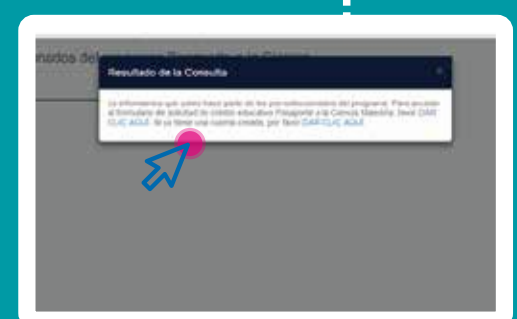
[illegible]nados del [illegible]

Resultado de la Consulta

×

Le informamos que usted hace parte de los preseleccionados del programa. Para acceder al formulario de solicitud de crédito educativo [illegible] a la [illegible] Maestría, favor DAR CLIC AQUÍ. Si ya tiene una cuenta creada, por favor DAR CLIC AQUÍ